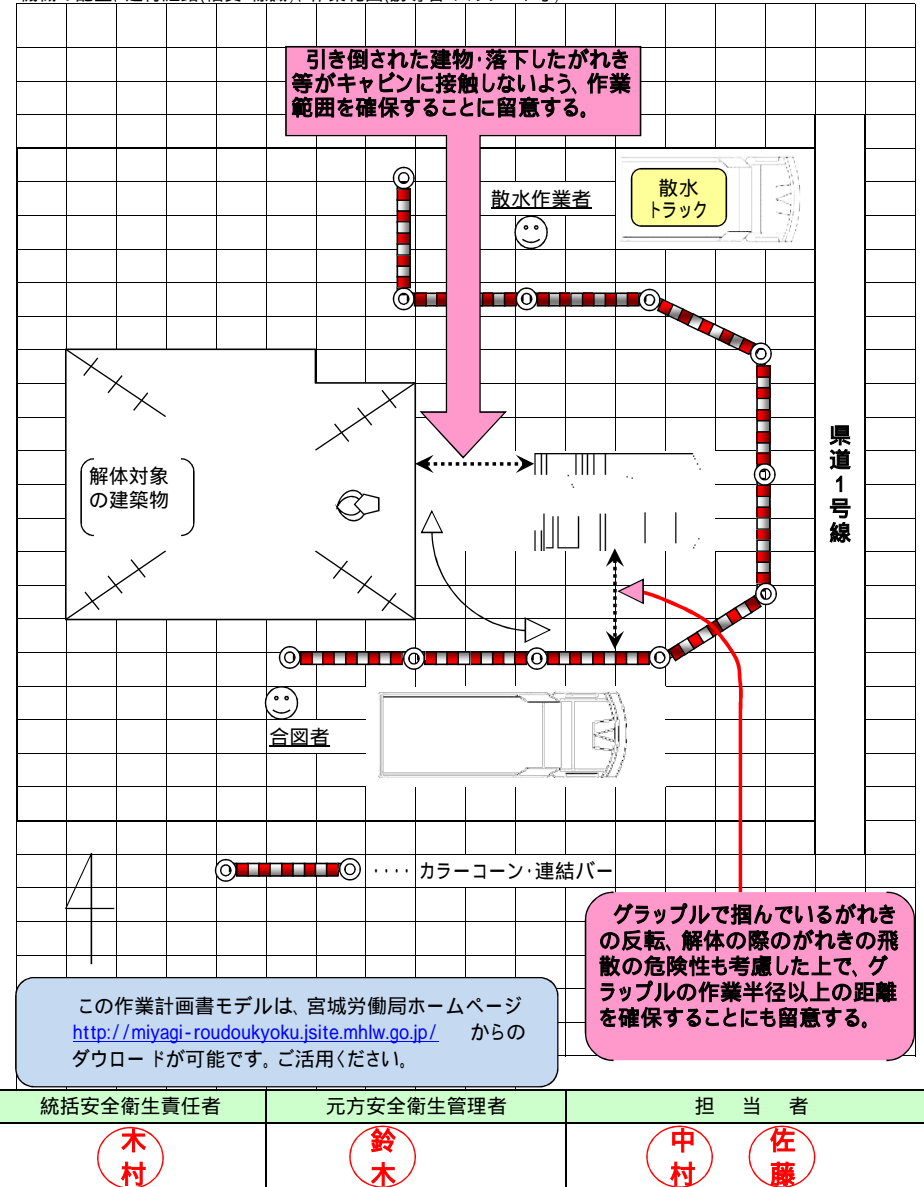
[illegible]

引き倒された建物･落下したがれき等がキャビンに接触しないよう、作業範囲を確保することに留意する。

散水作業者

散水トラック

解体対象の建築物

県道1号線

合図者

････ カラーコーン･連結バー

グラップルで掴んでいるがれきの反転、解体の際のがれきの飛散の危険性も考慮した上で、グラップルの作業半径以上の距離を確保することにも留意する。

この作業計画書モデルは、宮城労働局ホームページ http://miyagi-roudoukyoku.jsite.mhlw.go.jp/ からのダウロードが可能です。ご活用ください。

| 統括安全衛生責任者 | 元方安全衛生管理者 | 担　当　者 |
|---|---|---|
| 木村 | 鈴木 | 中村　佐藤 |